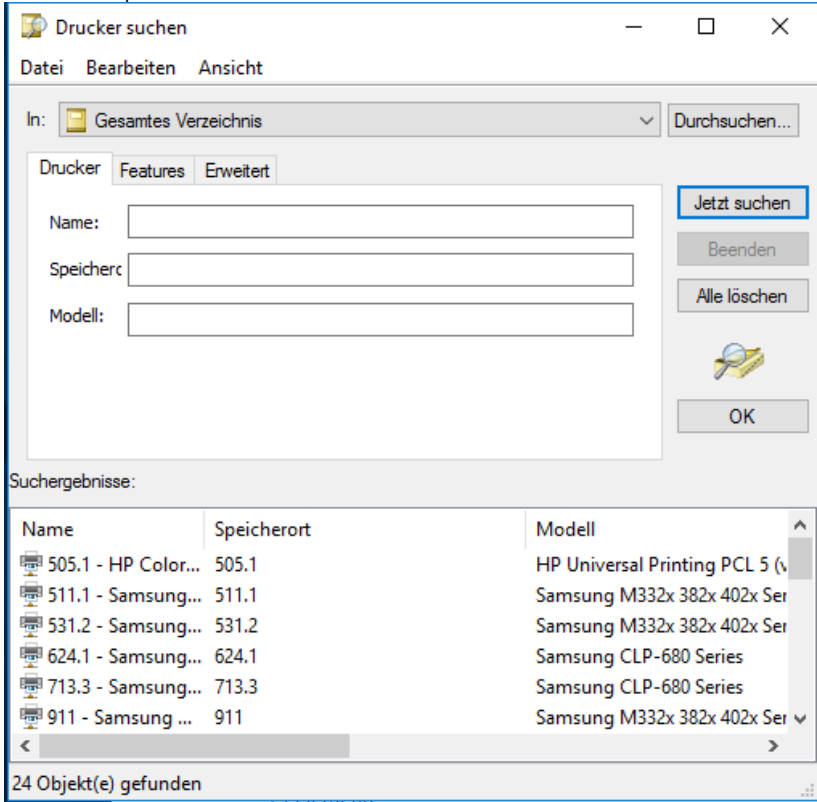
Drucker suchen

Datei Bearbeiten Ansicht

In: Gesamtes Verzeichnis

Durchsuchen...

Drucker | Features | Erweitert

Name:

Speicherc

Modell:

Jetzt suchen

Beenden

Alle löschen

OK

Suchergebnisse:

| Name | Speicherort | Modell |
|---|---|---|
| 505.1 - HP Color... | 505.1 | HP Universal Printing PCL 5 (v |
| 511.1 - Samsung... | 511.1 | Samsung M332x 382x 402x Ser |
| 531.2 - Samsung... | 531.2 | Samsung M332x 382x 402x Ser |
| 624.1 - Samsung... | 624.1 | Samsung CLP-680 Series |
| 713.3 - Samsung... | 713.3 | Samsung CLP-680 Series |
| 911 - Samsung ... | 911 | Samsung M332x 382x 402x Ser |

24 Objekt(e) gefunden